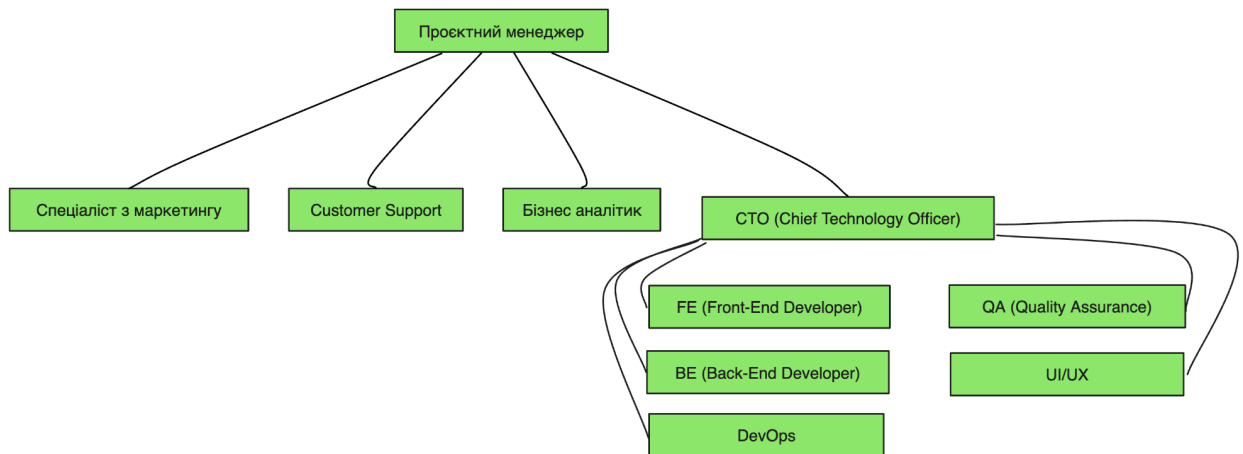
Проєктний менеджер

Спеціаліст з маркетингу

Customer Support

Бізнес аналітик

CTO (Chief Technology Officer)

FE (Front-End Developer)

QA (Quality Assurance)

BE (Back-End Developer)

UI/UX

DevOps